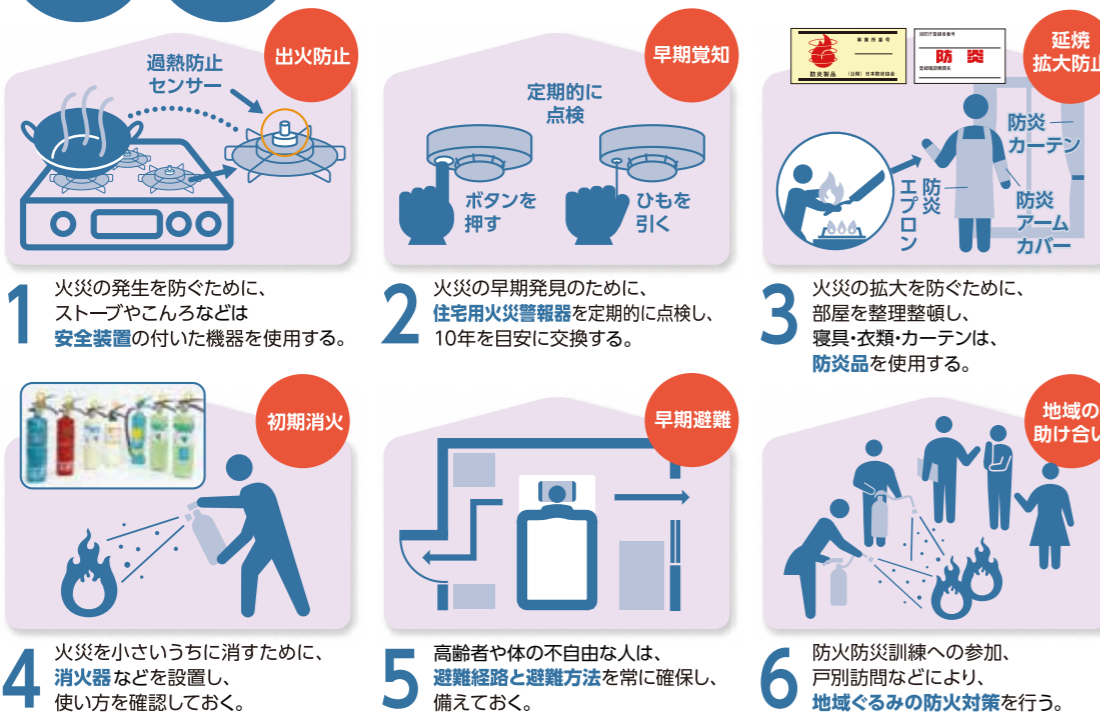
出火防止

過熱防止センサー

1 火災の発生を防ぐために、ストーブやこんろなどは安全装置の付いた機器を使用する。

早期覚知

定期的に点検

ボタンを押す

ひもを引く

2 火災の早期発見のために、住宅用火災警報器を定期的に点検し、10年を目安に交換する。

延焼拡大防止

防炎製品

防炎

防炎カーテン

防炎エプロン

防炎アームカバー

3 火災の拡大を防ぐために、部屋を整理整頓し、寝具・衣類・カーテンは、防炎品を使用する。

初期消火

4 火災を小さいうちに消すために、消火器などを設置し、使い方を確認しておく。

早期避難

5 高齢者や体の不自由な人は、避難経路と避難方法を常に確保し、備えておく。

地域の助け合い

6 防火防災訓練への参加、戸別訪問などにより、地域ぐるみの防火対策を行う。